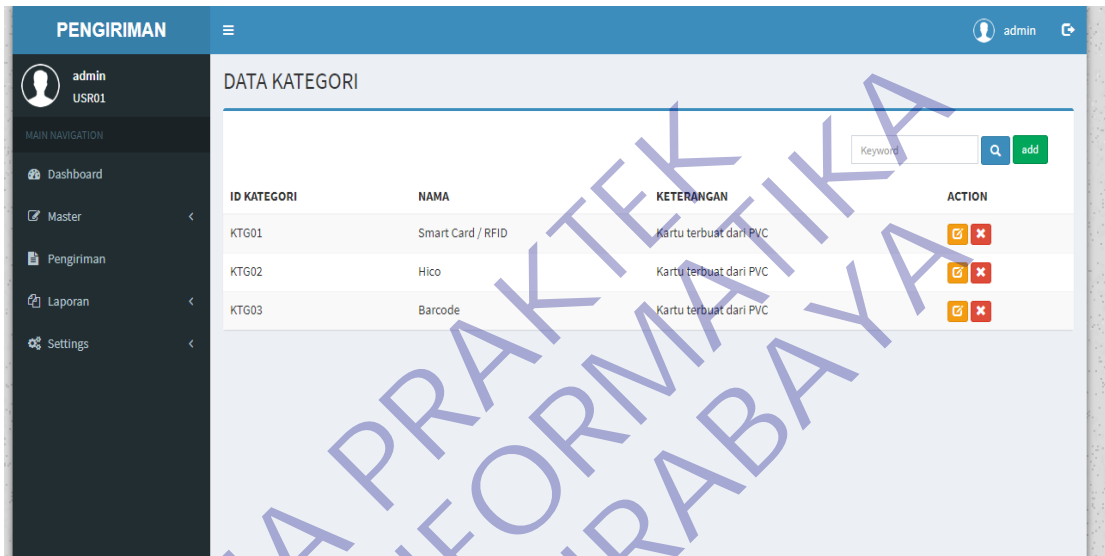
PENGIRIMAN

admin

admin
USR01

MAIN NAVIGATION

Dashboard

Master

Pengiriman

Laporan

Settings

DATA KATEGORI

Keyword

add

| ID KATEGORI | NAMA | KETERANGAN | ACTION |
|---|---|---|---|
| KTG01 | Smart Card / RFID | Kartu terbuat dari PVC | |
| KTG02 | Hico | Kartu terbuat dari PVC | |
| KTG03 | Barcode | Kartu terbuat dari PVC | |

A PRAKTEK
INFORMATIKA
SURABAYA